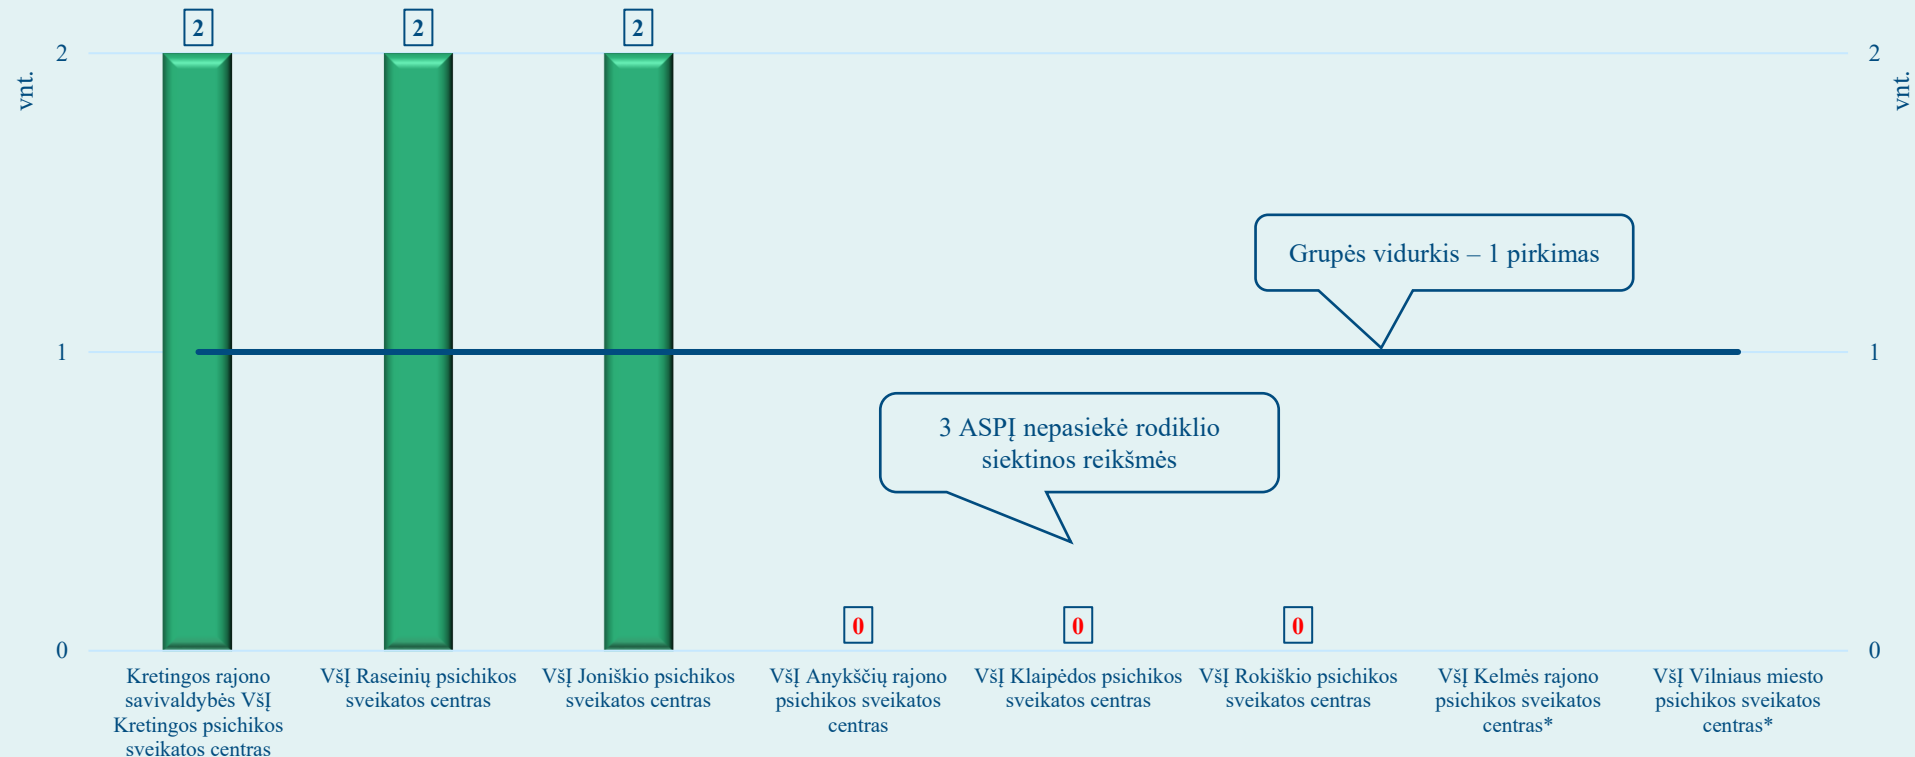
vnt.

2

1

0

2 2 2

Grupės vidurkis – 1 pirkimas

3 ASPĮ nepasiekė rodiklio siektinos reikšmės

0 0 0

Kretingos rajono savivaldybės VšĮ Kretingos psichikos sveikatos centras

VšĮ Raseinių psichikos sveikatos centras

VšĮ Joniškio psichikos sveikatos centras

VšĮ Anykščių rajono psichikos sveikatos centras

VšĮ Klaipėdos psichikos sveikatos centras

VšĮ Rokiškio psichikos sveikatos centras

VšĮ Kelmės rajono psichikos sveikatos centras*

VšĮ Vilniaus miesto psichikos sveikatos centras*

2

1

0

vnt.